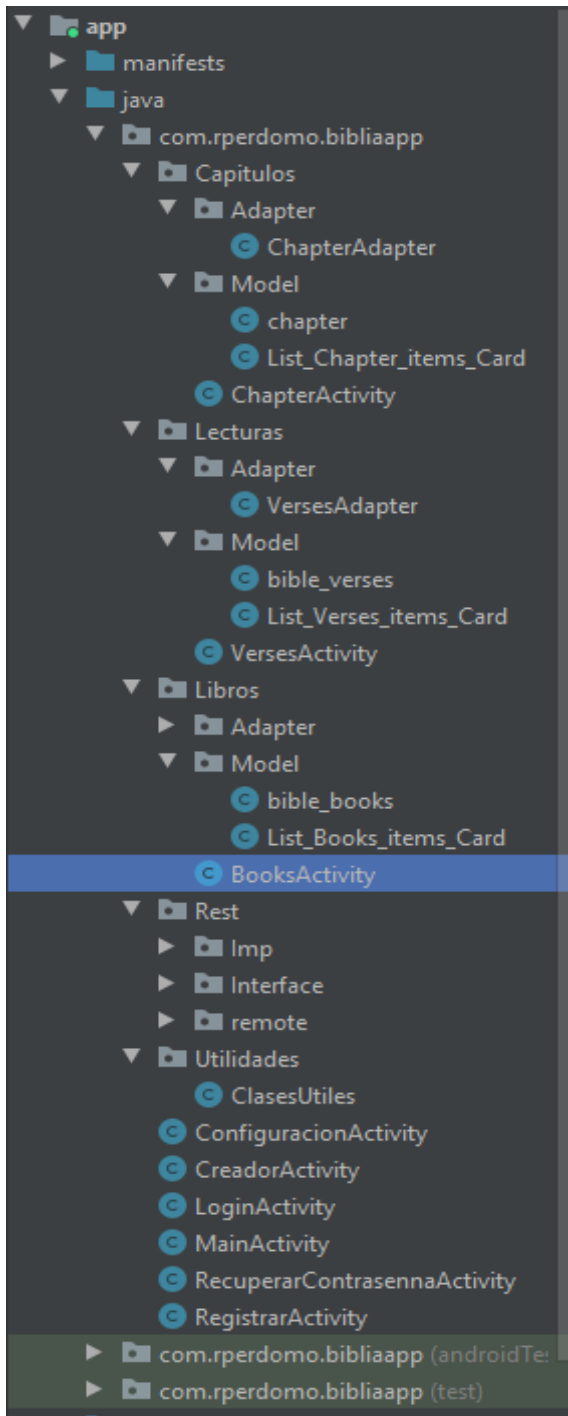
app
manifests
java
com.rperdomo.bibliaapp
Capitulos
Adapter
ChapterAdapter
Model
chapter
List_Chapter_items_Card
ChapterActivity
Lecturas
Adapter
VersesAdapter
Model
bible_verses
List_Verses_items_Card
VersesActivity
Libros
Adapter
Model
bible_books
List_Books_items_Card
BooksActivity
Rest
Imp
Interface
remote
Utilidades
ClasesUtiles
ConfiguracionActivity
CreadorActivity
LoginActivity
MainActivity
RecuperarContrasennaActivity
RegistrarActivity
com.rperdomo.bibliaapp (androidTe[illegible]
com.rperdomo.bibliaapp (test)